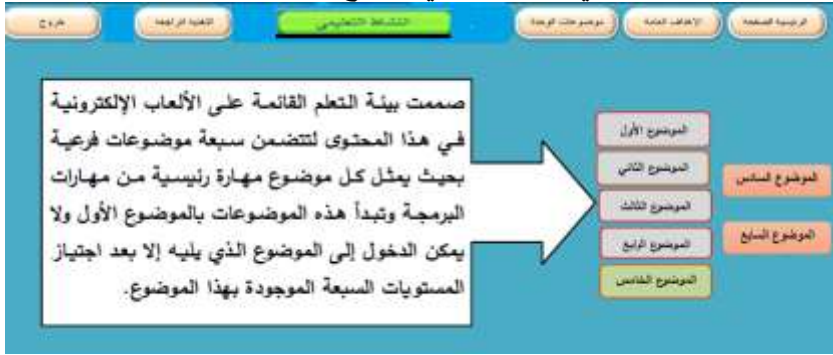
الرئيسية الصفحة
الأهداف العامة
موضوعات الوحدة
النشاط التعليمي
التغذية الراجعة
خروج

صممت بيئة التعلم القائمة على الألعاب الإلكترونية في هذا المحتوى لتتضمن سبعة موضوعات فرعية بحيث يمثل كل موضوع مهارة رئيسية من مهارات البرمجة وتبدأ هذه الموضوعات بالموضوع الأول ولا يمكن الدخول إلى الموضوع الذي يليه إلا بعد اجتياز المستويات السبعة الموجودة بهذا الموضوع.

الموضوع الأول
الموضوع الثاني
الموضوع الثالث
الموضوع الرابع
الموضوع الخامس
الموضوع السادس
الموضوع السابع